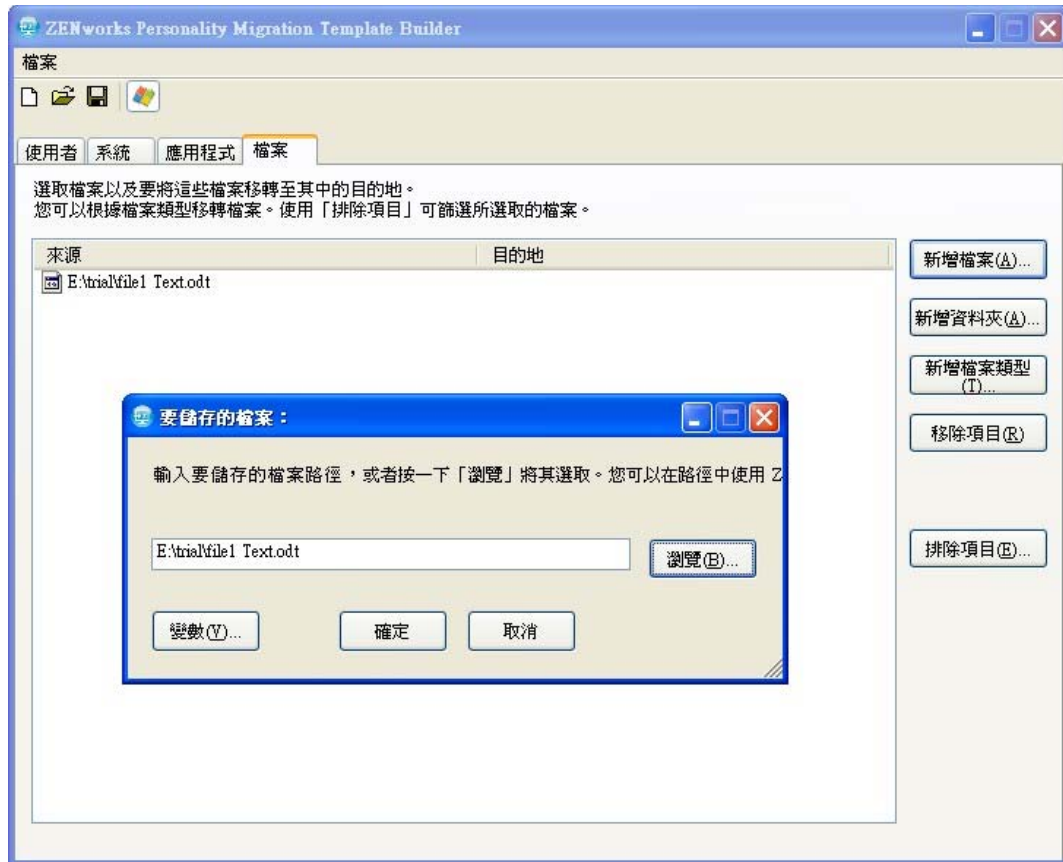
ZENworks Personality Migration Template Builder

檔案

使用者 系統 應用程式 檔案

選取檔案以及要將這些檔案移轉至其中的目的地。
您可以根據檔案類型移轉檔案。使用「排除項目」可篩選所選取的檔案。

| 來源 | 目的地 |
|---|---|
| E:\trial\file1 Text.odt | |

新增檔案(A)...

新增資料夾(A)...

新增檔案類型(T)...

移除項目(R)

排除項目(E)...

要儲存的檔案：

輸入要儲存的檔案路徑，或者按一下「瀏覽」將其選取。您可以在路徑中使用 Z

E:\trial\file1 Text.odt

瀏覽(B)...

變數(V)...

確定

取消